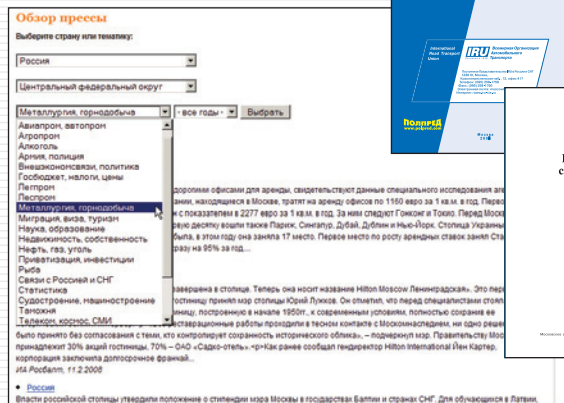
Обзор прессы

Выберите страну или тематику:

Россия

Центральный федеральный округ

Металлургия, горнодобыча

- все годы -

Выбрать

Авиапром, автопром
Агропром
Алкоголь
Армия, полиция
Внешнеэкономсвязи, политика
Госбюджет, налоги, цены
Легпром
Леспром
Металлургия, горнодобыча
Миграция, виза, туризм
Наука, образование
Недвижимость, собственность
Нефть, газ, уголь
Приватизация, инвестиции
Рыба
Связи с Россией и СНГ
Статистика
Судостроение, машиностроение
Таможня
Телеком, космос, СМИ

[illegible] дорогими офисами для аренды, свидетельствуют данные специального исследования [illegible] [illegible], находящиеся в Москве, тратят на аренду офисов по 1150 евро за 1 кв.м. в год. Перво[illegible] с показателем в 2277 евро за 1 кв.м. в год. За ним следуют Гонконг и Токио. Перед Моск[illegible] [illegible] десятку вошли также Париж, Сингапур, Дубай, Дублин и Нью-Йорк. Столица Украин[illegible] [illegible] была, в этом году она заняла 17 место. Первое место по росту арендных ставок занял Ст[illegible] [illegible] разу на 95% за год.

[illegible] завершена в столице. Теперь она носит название Hilton Moscow Ленинградская». Это пер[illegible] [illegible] гостиницу принял мэр столицы Юрий Лужков. Он отметил, что перед специалистами стоял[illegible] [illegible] гостиницу, построенную в начале 1950гг, к современным условиям, полностью сохранив ее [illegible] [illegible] реставрационные работы проходили в тесном контакте с Москомнаследием, ни одно решен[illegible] было принято без согласования с тем, кто контролирует сохранность исторического облика», – подчеркнул мэр. Правительству Моск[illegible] принадлежит 30% акций гостиницы, 70% – ОАО «Садко-отель».<p>Как ранее сообщал гендиректор Hilton International Йен Картер, корпорация заключила долгосрочное франчай...
ИА Росбалт, 11.2.2008

• Россия
Власти российской столицы утвердили положение о стипендии мэра Москвы в государствах Балтии и странах СНГ. Для обучающихся в Латвии,

International Road Transport Union
IRU
Международный Союз Автомобильного Транспорта

ПОЛПРЕД
www.polpred.com

Москва
2008